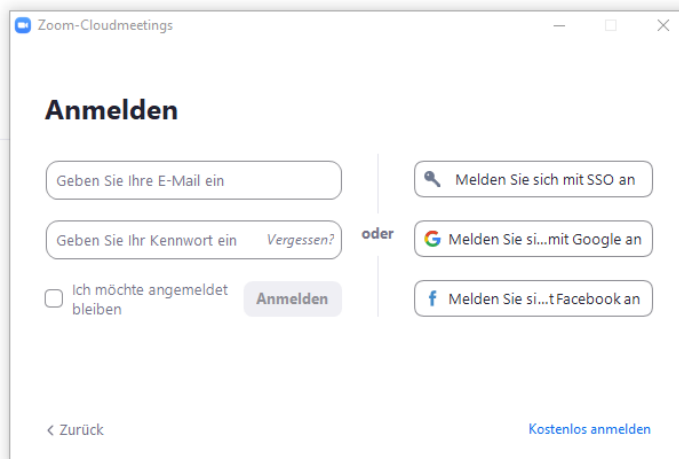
Zoom-Cloudmeetings

Anmelden

Geben Sie Ihre E-Mail ein

Geben Sie Ihr Kennwort ein Vergessen?

Ich möchte angemeldet bleiben

Anmelden

oder

Melden Sie sich mit SSO an

Melden Sie si...mit Google an

Melden Sie si...t Facebook an

< Zurück

Kostenlos anmelden